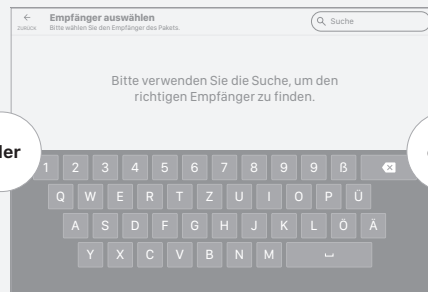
←
ZURÜCK
Empfänger auswählen
Bitte wählen Sie den Empfänger des Pakets.

Suche

Bitte verwenden Sie die Suche, um den richtigen Empfänger zu finden.

ler

1 2 3 4 5 6 7 8 9 9 ß
Q W E R T Z U I O P Ü
A S D F G H J K L Ö Ä
Y X C V B N M